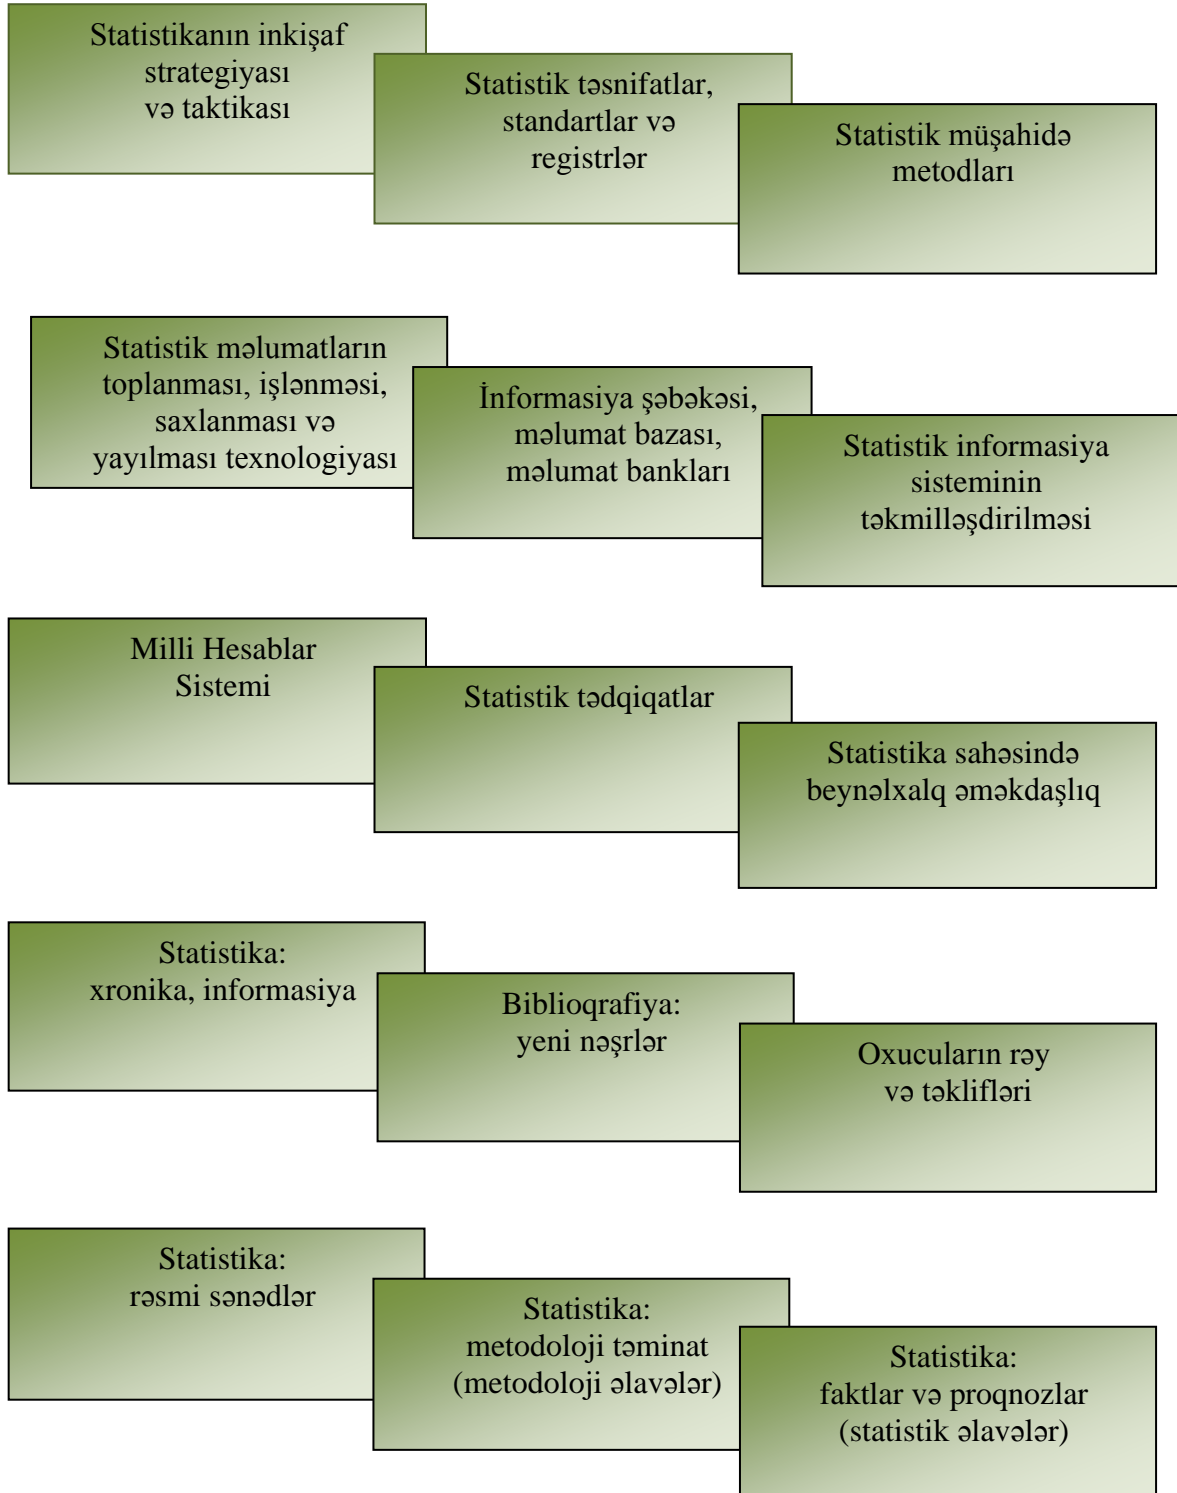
Statistikanın inkişaf strategiyası və taktikası

Statistik təsnifatlar, standartlar və registrlər

Statistik müşahidə metodları

Statistik məlumatların toplanması, işlənməsi, saxlanması və yayılması texnologiyası

İnformasiya şəbəkəsi, məlumat bazası, məlumat bankları

Statistik informasiya sisteminin təkmilləşdirilməsi

Milli Hesablar Sistemi

Statistik tədqiqatlar

Statistika sahəsində beynəlxalq əməkdaşlıq

Statistika: xronika, informasiya

Biblioqrafiya: yeni nəşrlər

Oxucuların rəy və təklifləri

Statistika: rəsmi sənədlər

Statistika: metodoloji təminat (metodoloji əlavələr)

Statistika: faktlar və proqnozlar (statistik əlavələr)